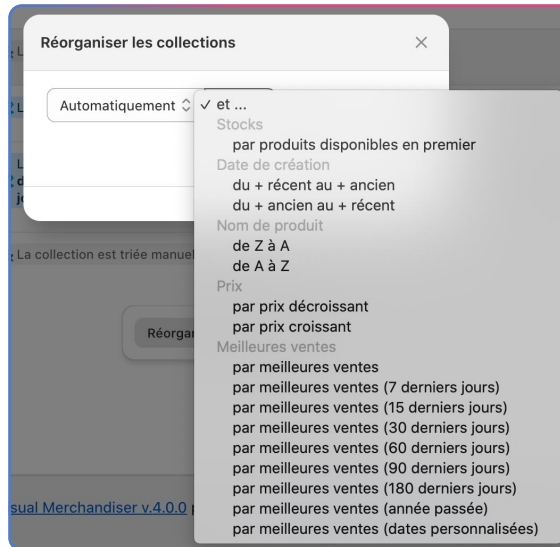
Réorganiser les collections

×

Automatiquement

✓ et ...

Stocks

par produits disponibles en premier

Date de création

du + récent au + ancien

du + ancien au + récent

Nom de produit

de Z à A

de A à Z

Prix

par prix décroissant

par prix croissant

Meilleures ventes

par meilleures ventes

par meilleures ventes (7 derniers jours)

par meilleures ventes (15 derniers jours)

par meilleures ventes (30 derniers jours)

par meilleures ventes (60 derniers jours)

par meilleures ventes (90 derniers jours)

par meilleures ventes (180 derniers jours)

par meilleures ventes (année passée)

par meilleures ventes (dates personnalisées)

La collection est triée manuel

Réorga

sual Merchandiser v.4.0.0